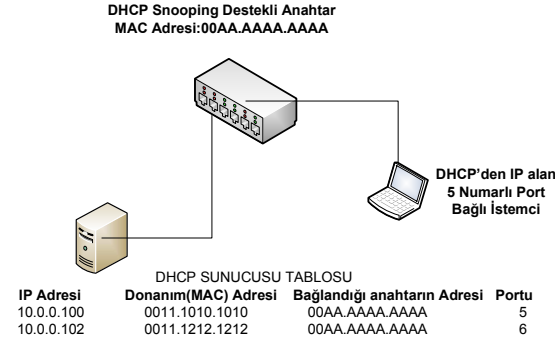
DHCP Snooping Destekli Anahtar
MAC Adresi:00AA.AAAA.AAAA

DHCP'den IP alan
5 Numarlı Port
Bağlı İstemci

DHCP SUNUCUSU TABLOSU

| IP Adresi | Donanım(MAC) Adresi | Bağlandığı anahtarın Adresi | Portu |
|---|---|---|---|
| 10.0.0.100 | 0011.1010.1010 | 00AA.AAAA.AAAA | 5 |
| 10.0.0.102 | 0011.1212.1212 | 00AA.AAAA.AAAA | 6 |